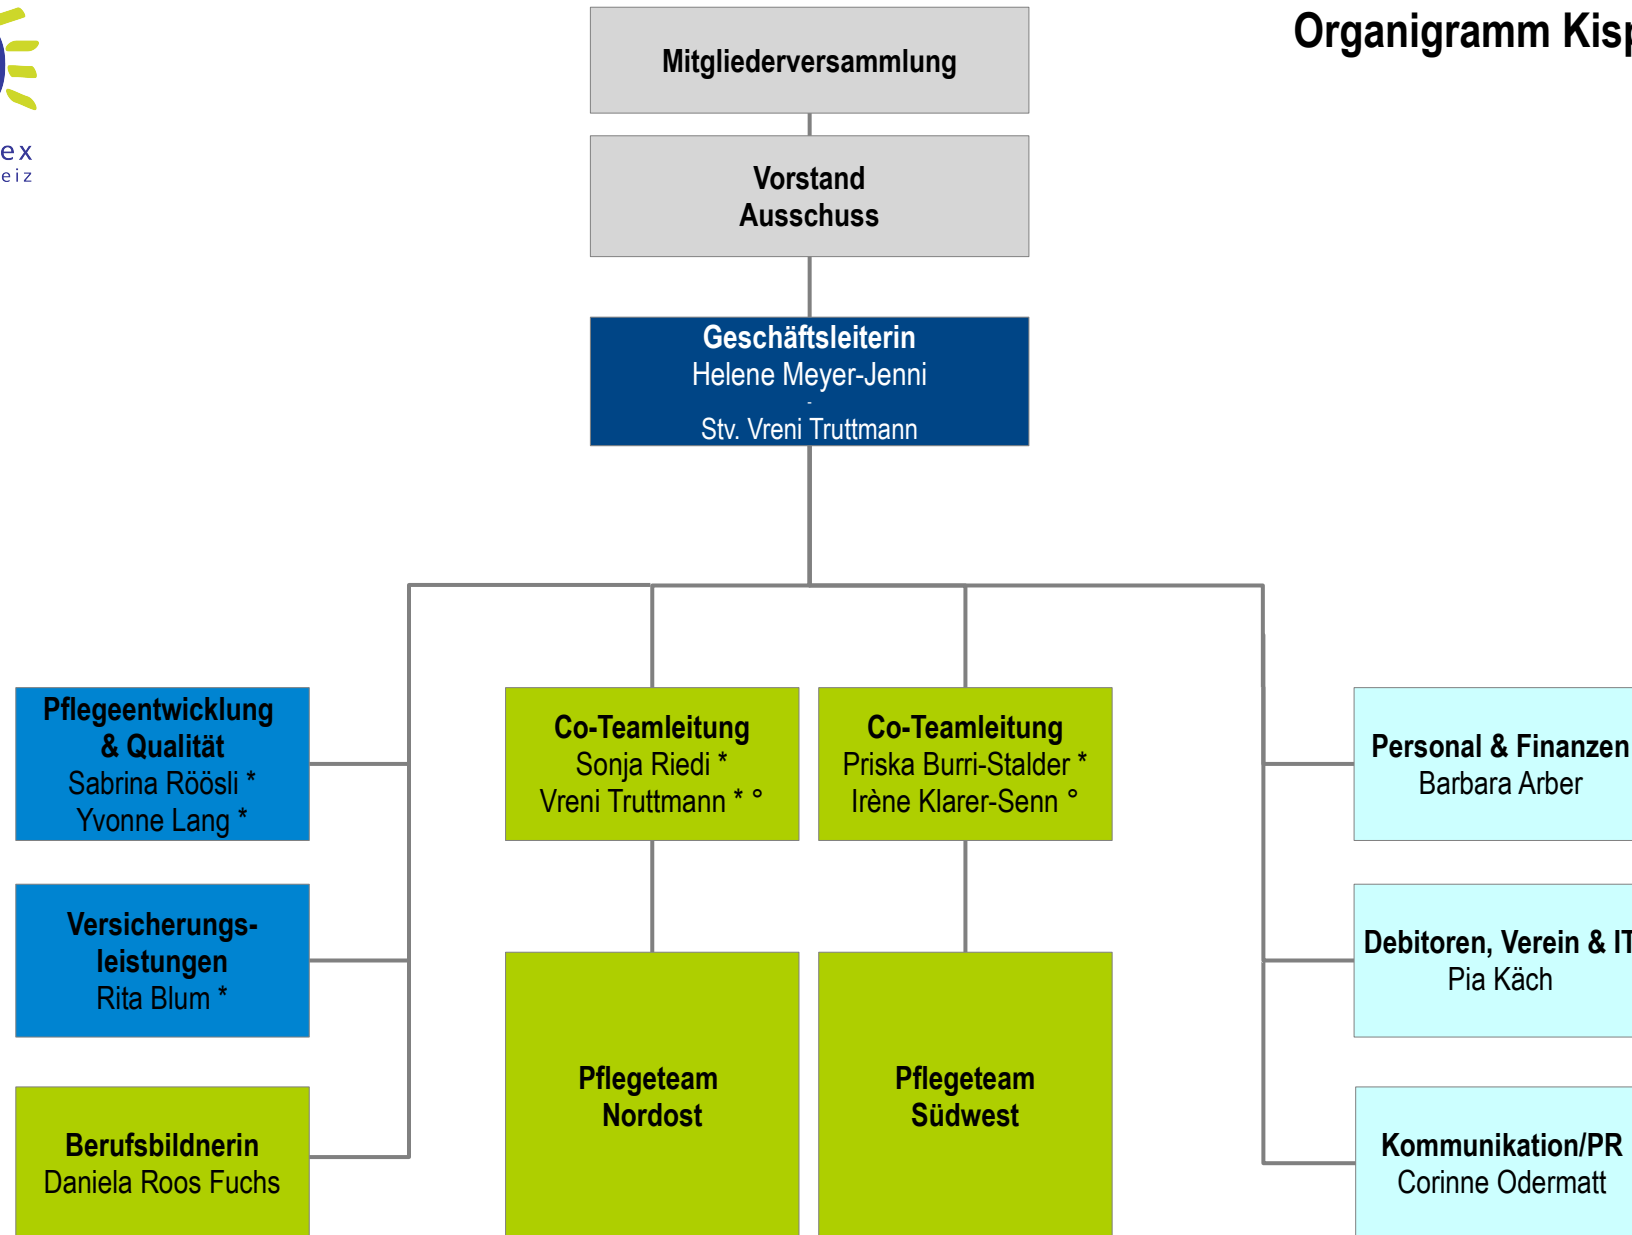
ex
eiz

Mitgliederversammlung

Organigramm Kisp

Vorstand
Ausschuss

Geschäftsleiterin
Helene Meyer-Jenni
-
Stv. Vreni Truttmann

Pflegeentwicklung & Qualität
Sabrina Röösli *
Yvonne Lang *

Co-Teamleitung
Sonja Riedi *
Vreni Truttmann * °

Co-Teamleitung
Priska Burri-Stalder *
Irène Klarer-Senn °

Personal & Finanzen
Barbara Arber

Versicherungsleistungen
Rita Blum *

Debitoren, Verein & IT
Pia Käch

Pflegeteam
Nordost

Pflegeteam
Südwest

Berufsbildnerin
Daniela Roos Fuchs

Kommunikation/PR
Corinne Odermatt